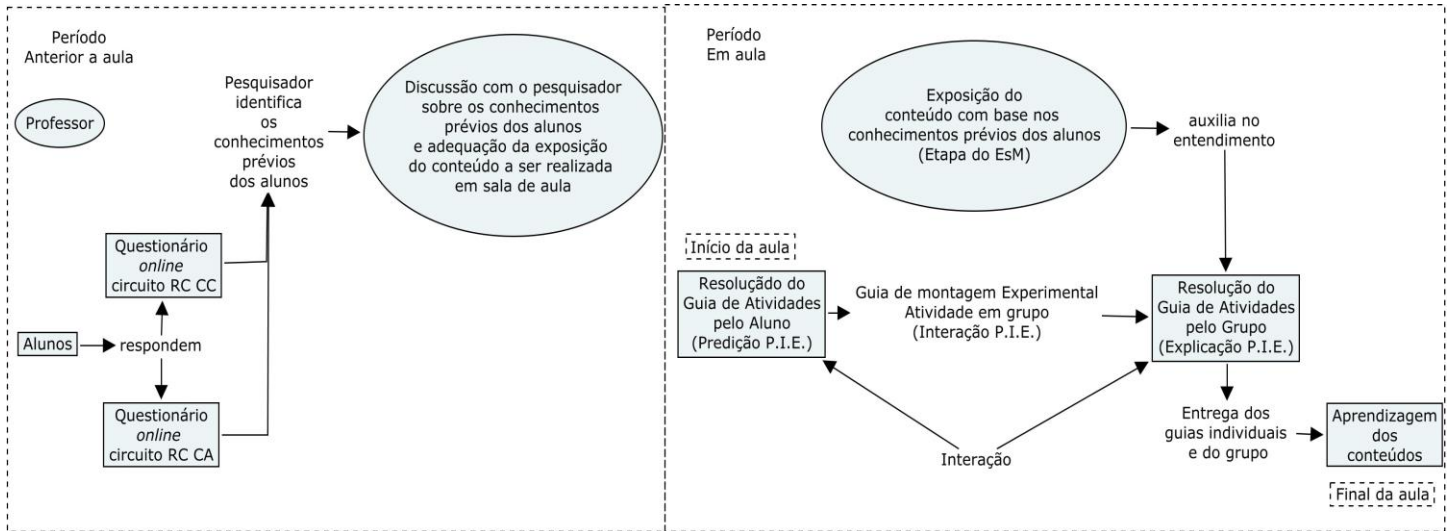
Período
Anterior a aula

Professor

Pesquisador identifica os conhecimentos prévios dos alunos

Discussão com o pesquisador sobre os conhecimentos prévios dos alunos e adequação da exposição do conteúdo a ser realizada em sala de aula

Questionário *online* circuito RC CC

Alunos

respondem

Questionário *online* circuito RC CA

Período
Em aula

Exposição do conteúdo com base nos conhecimentos prévios dos alunos (Etapa do EsM)

auxilia no entendimento

Início da aula

Resolulção do Guia de Atividades pelo Aluno (Predição P.I.E.)

Guia de montagem Experimental Atividade em grupo (Interação P.I.E.)

Resolução do Guia de Atividades pelo Grupo (Explicação P.I.E.)

Interação

Entrega dos guias individuais e do grupo

Aprendizagem dos conteúdos

Final da aula